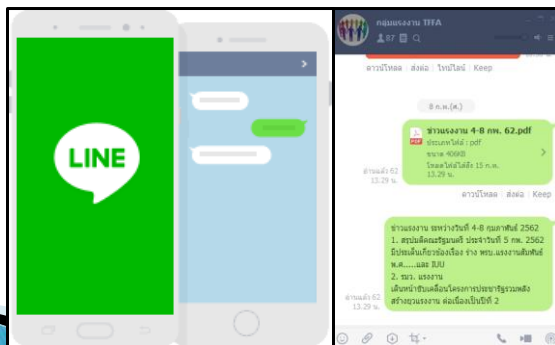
LINE

กลุ่มแรงงาน TFFA
87

ดาวน์โหลด ส่งต่อ ไทม์ไลน์ Keep

8 ก.พ.(ศ.)

ข่าวแรงงาน 4-8 กพ. 62.pdf
ประเภทไฟล์ : pdf
ขนาด 406KB
โหลดได้ถึง 15 ก.พ. 13.29 น.

อ่านแล้ว 62
13.29 น.

ดาวน์โหลด ส่งต่อ Keep

ข่าวแรงงาน ระหว่างวันที่ 4-8 กุมภาพันธ์ 2562
1. สรุปผลคณะรัฐมนตรี ประจำวันที่ 5 กพ. 2562 มีประเด็นเกี่ยวข้องเรื่อง ร่าง พรบ.แรงงานสัมพันธ์ พ.ศ.....และ ILO
2. รมว. แรงงาน
เดินหน้าขับเคลื่อนโครงการประชารัฐรวมพลังสร้างฐานแรงงาน ต่อเนื่องเป็นปีที่ 2

อ่านแล้ว 62
13.29 น.